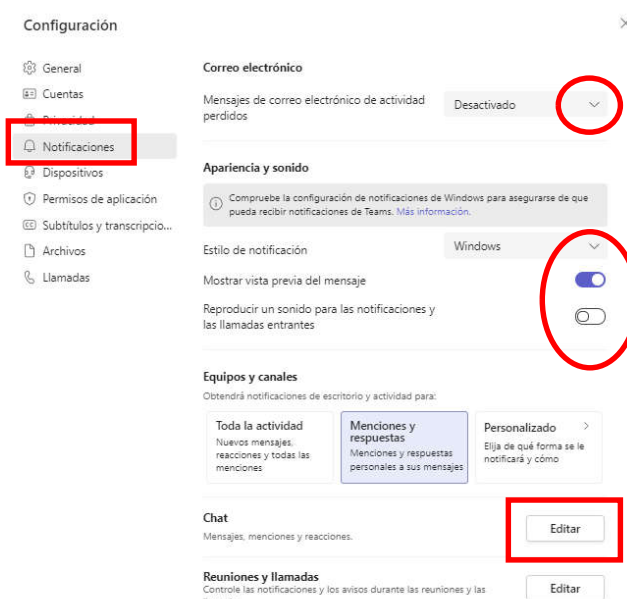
Configuración

General
Cuentas
Privacidad
Notificaciones
Dispositivos
Permisos de aplicación
Subtítulos y transcripcio...
Archivos
Llamadas

Correo electrónico

Mensajes de correo electrónico de actividad perdidos
Desactivado

Apariencia y sonido

Compruebe la configuración de notificaciones de Windows para asegurarse de que pueda recibir notificaciones de Teams. Más información.

Estilo de notificación
Windows

Mostrar vista previa del mensaje

Reproducir un sonido para las notificaciones y las llamadas entrantes

Equipos y canales

Obtendrá notificaciones de escritorio y actividad para:

Toda la actividad
Nuevos mensajes, reacciones y todas las menciones

Menciones y respuestas
Menciones y respuestas personales a sus mensajes

Personalizado
Elija de qué forma se le notificará y cómo

Chat
Mensajes, menciones y reacciones.
Editar

Reuniones y llamadas
Controle las notificaciones y los avisos durante las reuniones y las
Editar